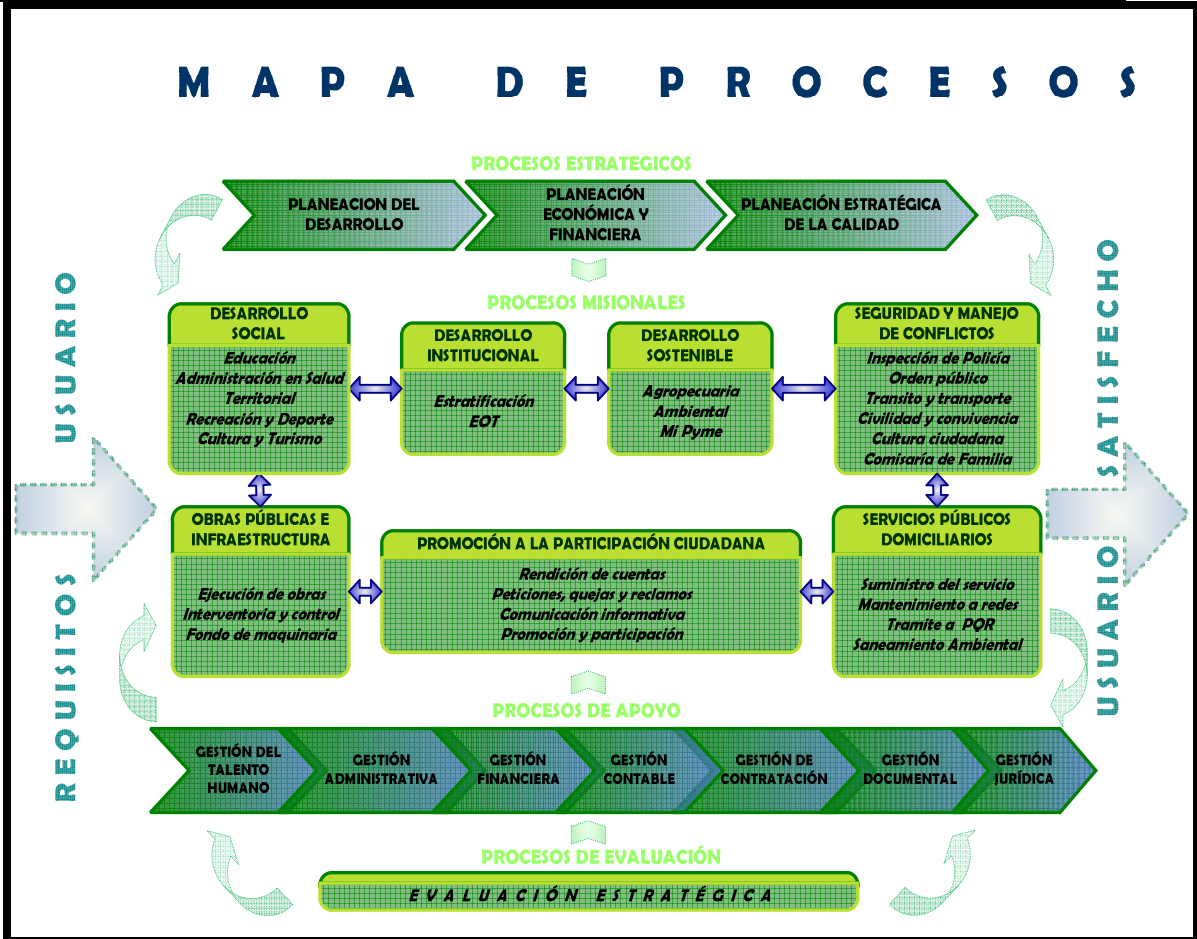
MAPA DE PROCESOS

PROCESOS ESTRATEGICOS

PLANEACION DEL DESARROLLO

PLANEACIÓN ECONÓMICA Y FINANCIERA

PLANEACIÓN ESTRATÉGICA DE LA CALIDAD

PROCESOS MISIONALES

DESARROLLO SOCIAL
Educación
Administración en Salud
Territorial
Recreación y Deporte
Cultura y Turismo

DESARROLLO INSTITUCIONAL
Estratificación
EOT

DESARROLLO SOSTENIBLE
Agropecuaria
Ambiental
Mi Pyme

SEGURIDAD Y MANEJO DE CONFLICTOS
Inspección de Policía
Orden público
Transito y transporte
Civilidad y convivencia
Cultura ciudadana
Comisaría de Familia

OBRAS PÚBLICAS E INFRAESTRUCTURA
Ejecución de obras
Interventoria y control
Fondo de maquinaria

PROMOCIÓN A LA PARTICIPACIÓN CIUDADANA
Rendición de cuentas
Peticiones, quejas y reclamos
Comunicación informativa
Promoción y participación

SERVICIOS PÚBLICOS DOMICILIARIOS
Suministro del servicio
Mantenimiento a redes
Tramite a PQR
Saneamiento Ambiental

PROCESOS DE APOYO

GESTIÓN DEL TALENTO HUMANO
GESTIÓN ADMINISTRATIVA
GESTIÓN FINANCIERA
GESTIÓN CONTABLE
GESTIÓN DE CONTRATACIÓN
GESTIÓN DOCUMENTAL
GESTIÓN JURÍDICA

PROCESOS DE EVALUACIÓN

EVALUACIÓN ESTRATÉGICA

REQUISITOS USUARIO

USUARIO SATISFECHO